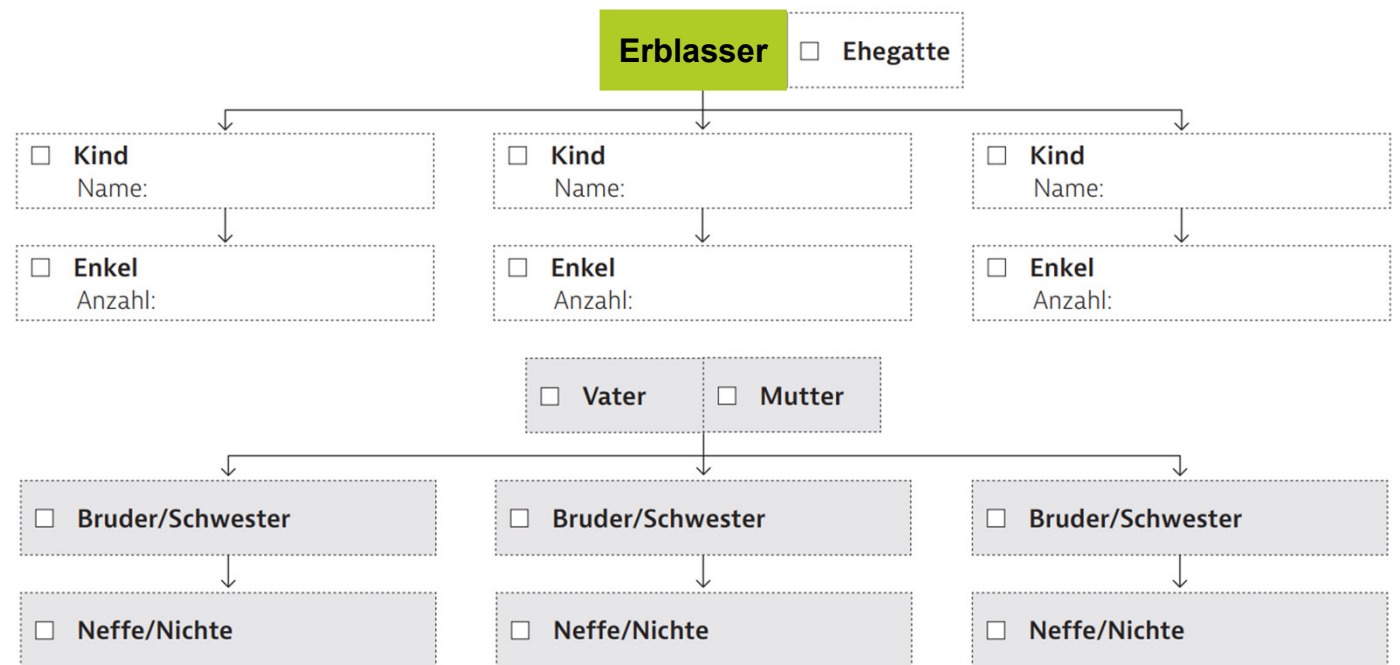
Erblasser

☐ Ehegatte

☐ Kind
Name:

☐ Kind
Name:

☐ Kind
Name:

☐ Enkel
Anzahl:

☐ Enkel
Anzahl:

☐ Enkel
Anzahl:

☐ Vater

☐ Mutter

☐ Bruder/Schwester

☐ Bruder/Schwester

☐ Bruder/Schwester

☐ Neffe/Nichte

☐ Neffe/Nichte

☐ Neffe/Nichte